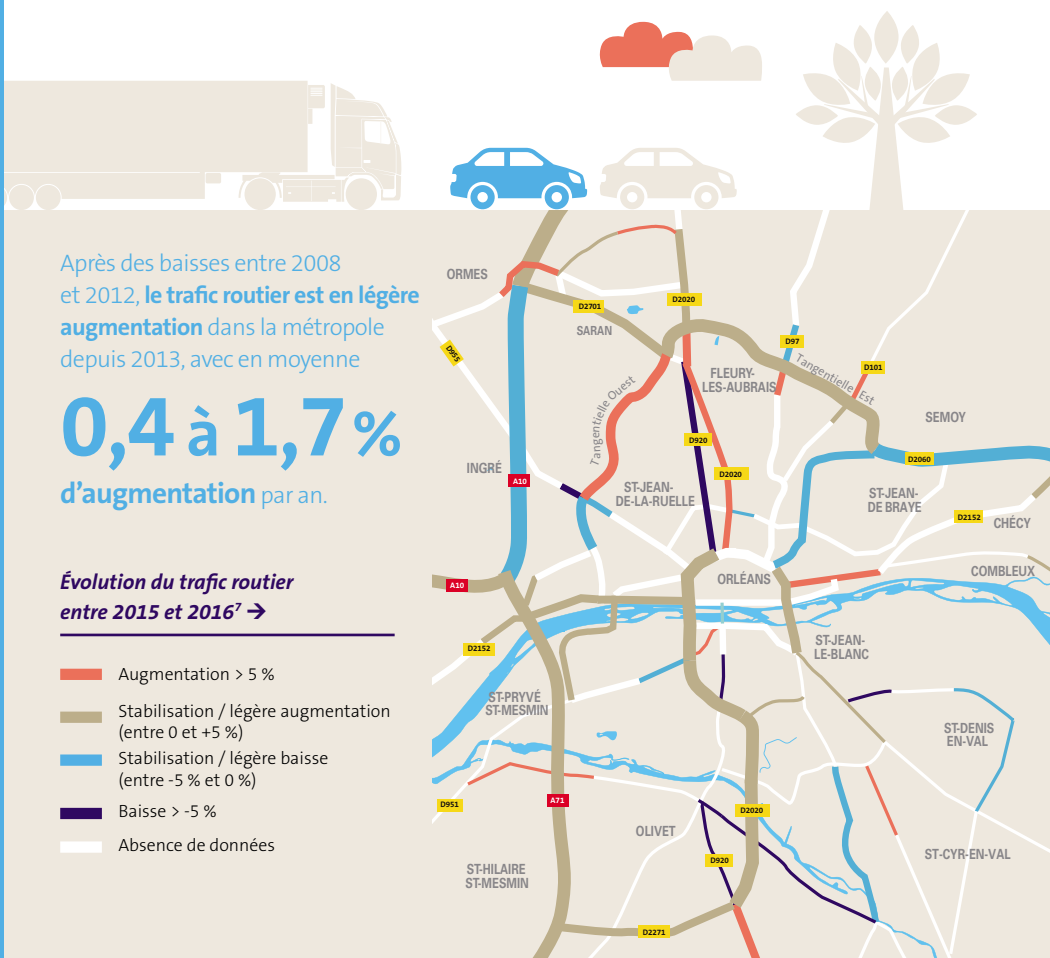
Après des baisses entre 2008 et 2012, **le trafic routier est en légère augmentation** dans la métropole depuis 2013, avec en moyenne

**0,4 à 1,7 %**

**d'augmentation** par an.

*Évolution du trafic routier entre 2015 et 2016$^7$* →

Augmentation > 5 %

Stabilisation / légère augmentation (entre 0 et +5 %)

Stabilisation / légère baisse (entre -5 % et 0 %)

Baisse > -5 %

Absence de données

ORMES
D955
D2701
SARAN
D2020
D97
D101
FLEURY-LES-AUBRAIS
Tangentielle Ouest
Tangentielle Est
SEMOY
D920
D2020
D2060
INGRÉ
A10
ST-JEAN-DE-LA-RUELLE
ST-JEAN-DE BRAYE
D2152
CHÉCY
ORLÉANS
COMBLEUX
A10
D2152
ST-JEAN-LE-BLANC
ST-PRYVÉ ST-MESMIN
ST-DENIS EN-VAL
D951
A71
D2020
OLIVET
ST-CYR-EN-VAL
D920
ST-HILAIRE ST-MESMIN
D2271